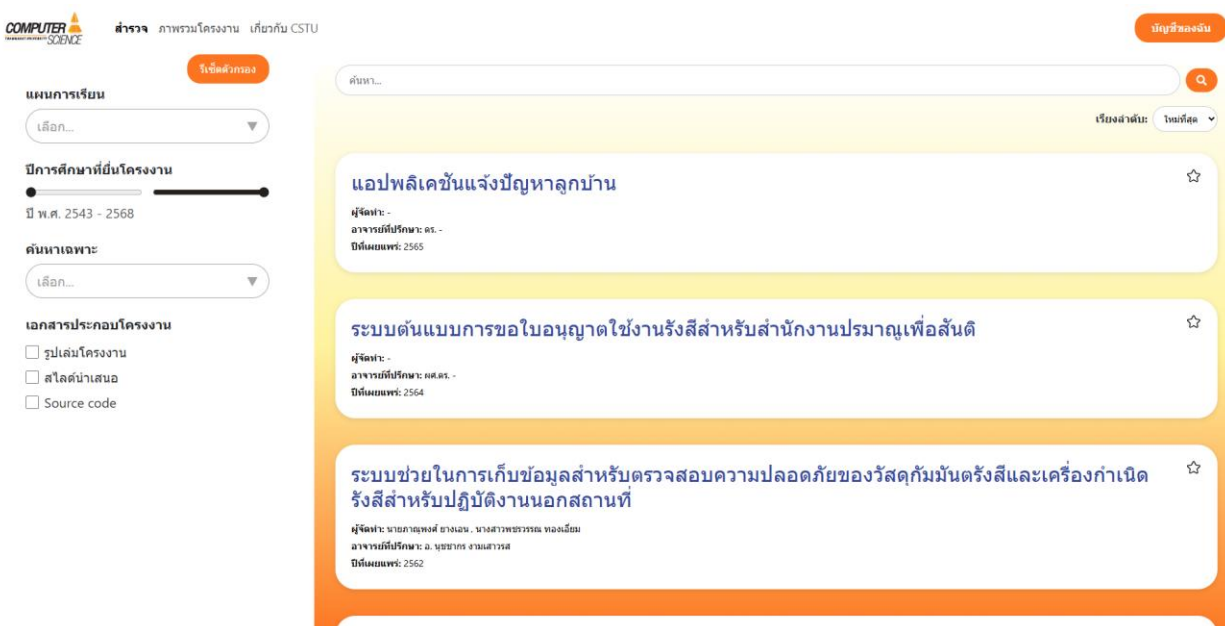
COMPUTER SCIENCE

สำรวจ ภาพรวมโครงงาน เกี่ยวกับ CSTU

บัญชีของฉัน

รีเซ็ตตัวกรอง

แผนการเรียน

เลือก...

ปีการศึกษาที่ยื่นโครงงาน

ปี พ.ศ. 2543 - 2568

ค้นหาเฉพาะ

เลือก...

เอกสารประกอบโครงงาน

รูปเล่มโครงงาน

สไลด์นำเสนอ

Source code

ค้นหา...

เรียงลำดับ: ใหม่ที่สุด

แอปพลิเคชันแจ้งปัญหาลูกบ้าน

ผู้จัดทำ: -
อาจารย์ที่ปรึกษา: ดร. -
ปีที่เผยแพร่: 2565

ระบบต้นแบบการขอใบอนุญาตใช้งานรังสีสำหรับสำนักงานปรมาณูเพื่อสันติ

ผู้จัดทำ: -
อาจารย์ที่ปรึกษา: ผศ.ดร. -
ปีที่เผยแพร่: 2564

ระบบช่วยในการเก็บข้อมูลสำหรับตรวจสอบความปลอดภัยของวัสดุกัมมันตรังสีและเครื่องกำเนิดรังสีสำหรับปฏิบัติงานนอกสถานที่

ผู้จัดทำ: นายภาณุพงศ์ ยางเอน , นางสาวพชรวรรณ ทองเอี่ยม
อาจารย์ที่ปรึกษา: อ. นุชชากร งามเสาวรส
ปีที่เผยแพร่: 2562